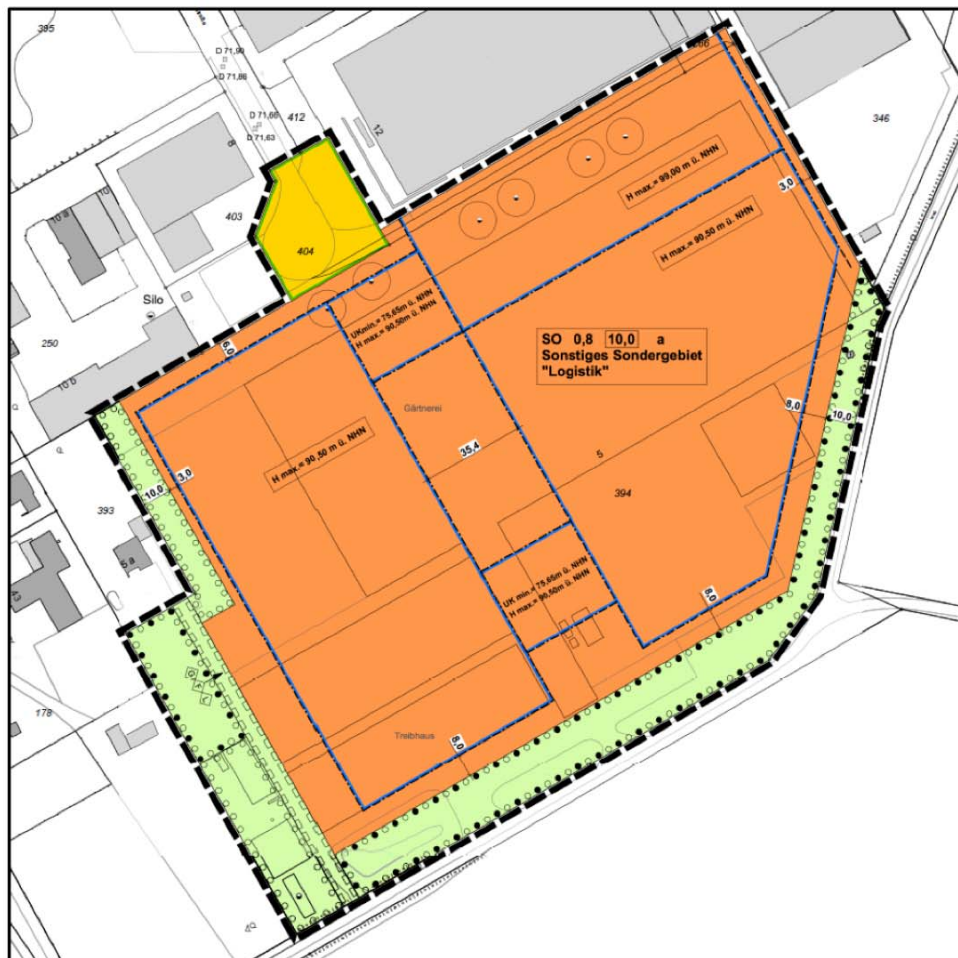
395

D 71,90

D 71,86

D 71,66

D 71,63

412

8

12

346

10

10 a

403

404

Silo

250

10 b

H max.= 99,00 m ü. NHN

3,0

H max.= 90,50 m ü. NHN

UKmin.= 75,65m ü. NHN
H max.= 90,50m ü. NHN

6,0

SO 0,8 10,0 a
Sonstiges Sondergebiet
"Logistik"

Gärtnerei

3,0

10,0

H max.= 90,50 m ü. NHN

35,4

5

8,0

10,0

394

393

5 a

UK min.= 75,65m ü. NHN
H max.= 90,50m ü. NHN

8,0

178

Treibhaus

8,0